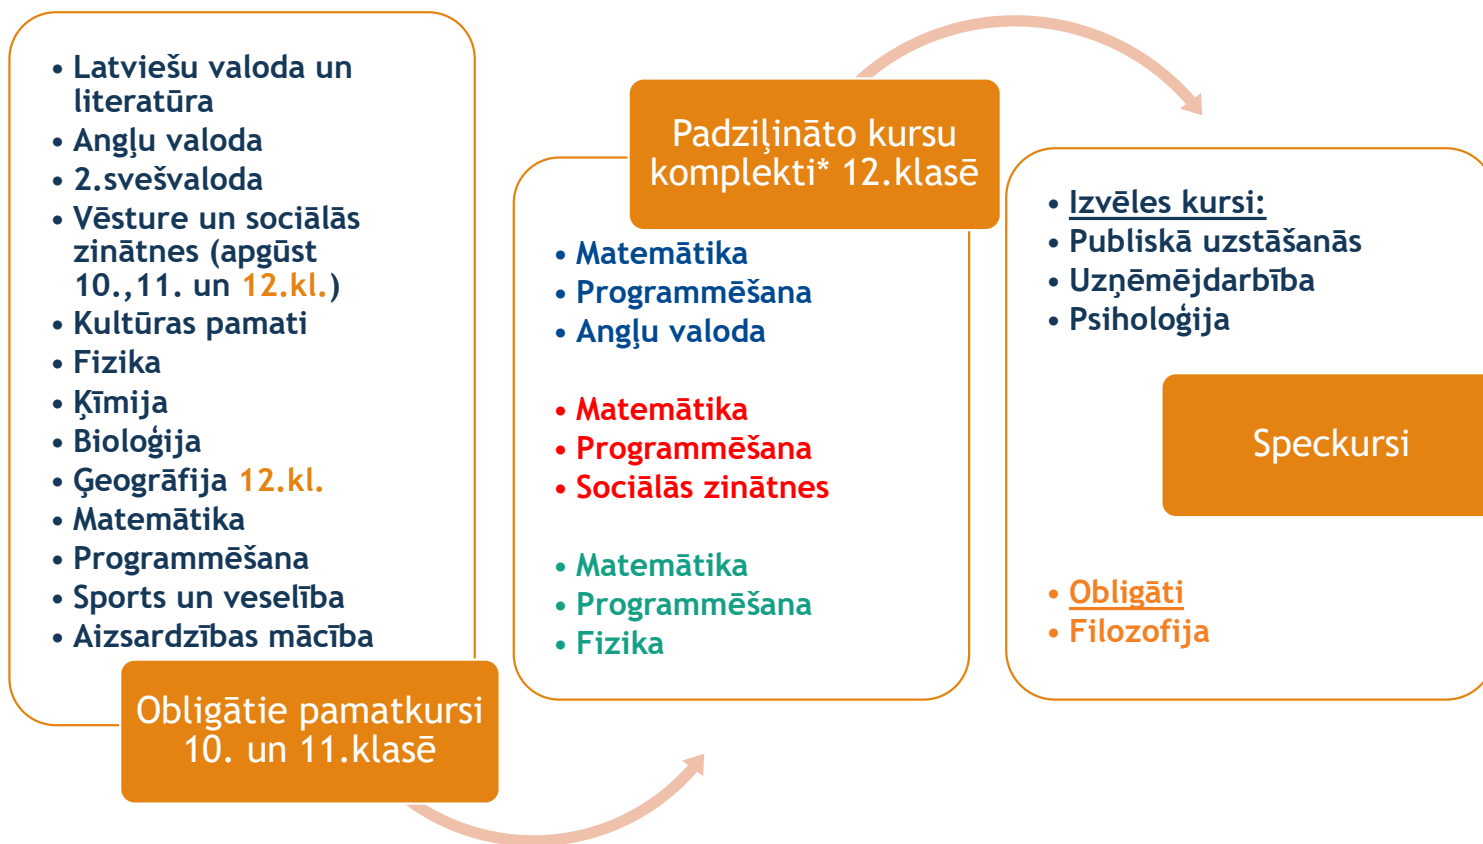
• Latviešu valoda un literatūra
• Angļu valoda
• 2.svešvaloda
• Vēsture un sociālās zinātnes (apgūst 10.,11. un 12.kl.)
• Kultūras pamati
• Fizika
• Ķīmija
• Bioloģija
• Ģeogrāfija 12.kl.
• Matemātika
• Programmēšana
• Sports un veselība
• Aizsardzības mācība

Obligātie pamatkursi 10. un 11.klasē

Padziļināto kursu komplekti* 12.klasē

• Matemātika
• Programmēšana
• Angļu valoda

• Matemātika
• Programmēšana
• Sociālās zinātnes

• Matemātika
• Programmēšana
• Fizika

• Izvēles kursi:
• Publiskā uzstāšanās
• Uzņēmējdarbība
• Psiholoģija

Speckursi

• Obligāti
• Filozofija